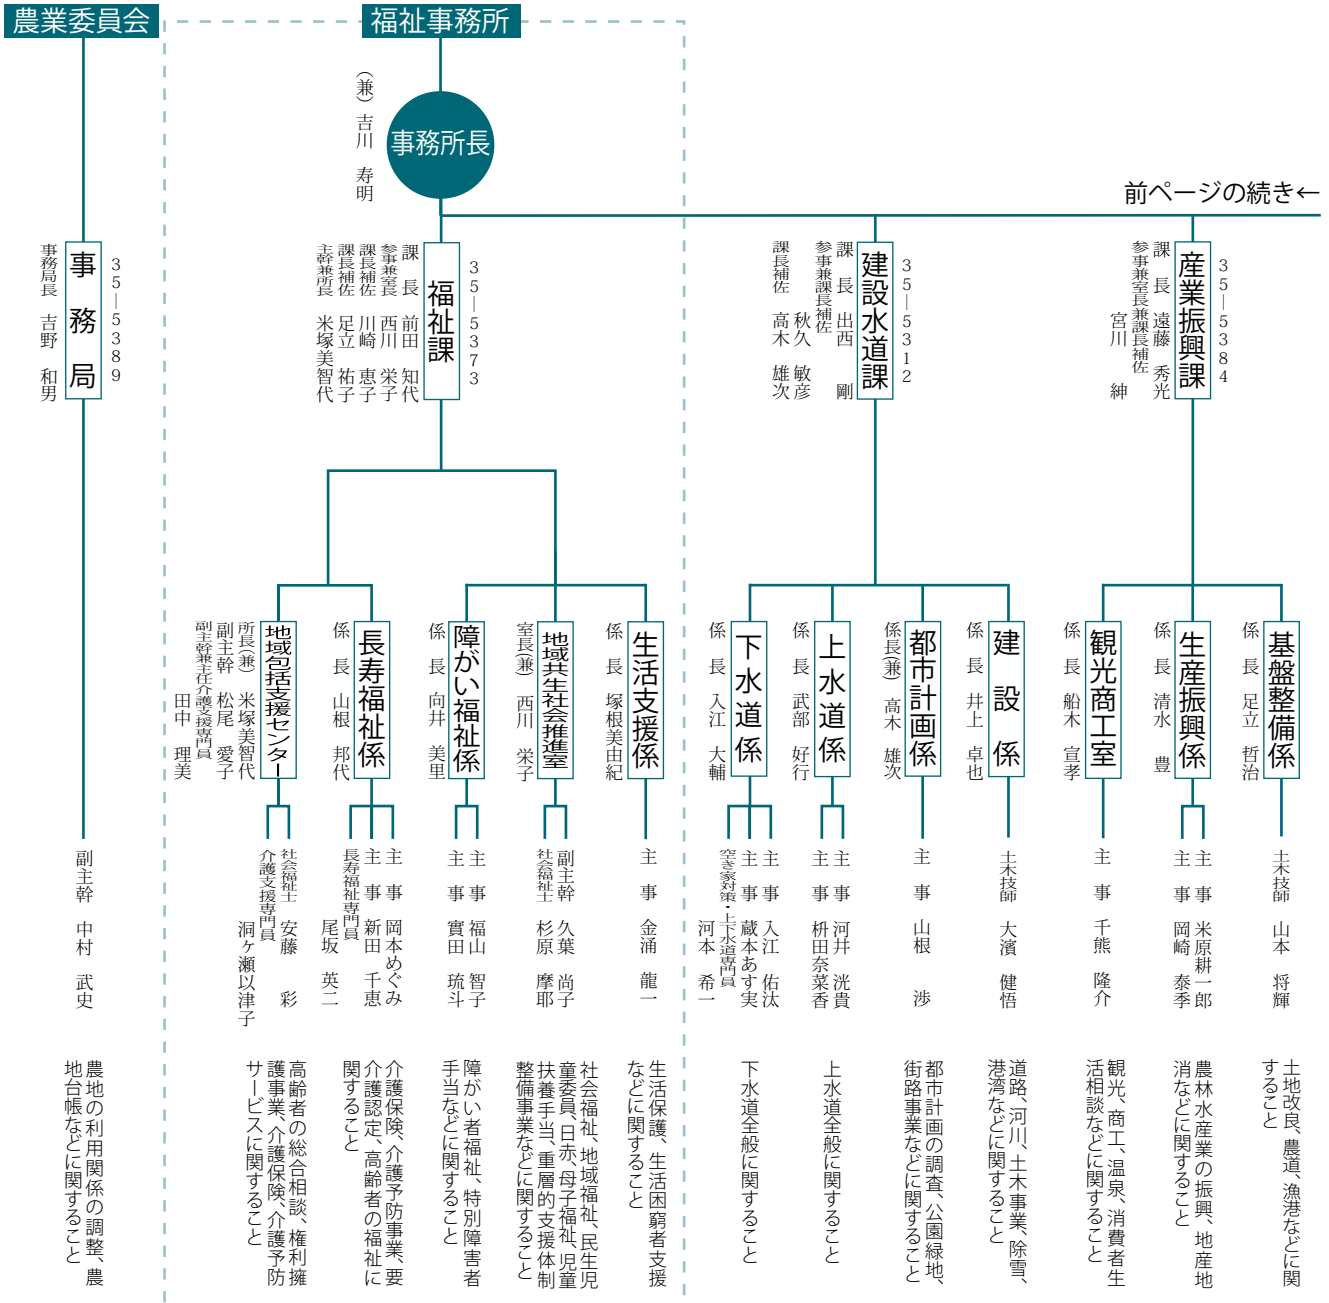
農業委員会

福祉事務所

事務所長
（兼）吉川　寿明

前ページの続き←

事務局　35-5389
事務局長　吉野　和男

福祉課　35-5373
課長　前田　知代
参事兼課長補佐　西川　栄子
課長補佐　川崎　恵子
課長補佐　足立　祐子
主幹兼係長　米塚美智代

建設水道課　35-5312
課長　出西　剛
参事兼課長補佐　秋久　敏彦
課長補佐　高木　雄次

産業振興課　35-5384
課長　遠藤　秀光
参事兼室長兼課長補佐　宮川　紳

地域包括支援センター
所長（兼）米塚美智代
副主幹　松尾　愛子
副主幹兼主任介護支援専門員　田中　理美

長寿福祉係
係長　山根　邦代

障がい福祉係
係長　向井　美里

地域共生社会推進室
室長（兼）西川　栄子

生活支援係
係長　塚根美由紀

下水道係
係長　入江　大輔

上水道係
係長　武部　好行

都市計画係
係長（兼）高木　雄次

建設係
係長　井上　卓也

観光商工室
係長　船木　宣孝

生産振興係
係長　清水　豊

基盤整備係
係長　足立　哲治

副主幹　中村　武史

社会福祉士　安藤　彩
介護支援専門員　洞ケ瀬以津子

主事　岡本めぐみ
主事　新田　千恵
長寿福祉専門員　尾坂　英二

主事　福山　智子
主事　實田　琉斗

副主幹　久葉　尚子
社会福祉士　杉原　摩耶

主事　金涌　龍一

主事　入江　佑汰
主事　藏本あすみ
空き家対策・上下水道専門員　河本　希一

主事　河井　洸貴
主事　枡田奈菜香

主事　山根　渉

土木技師　大濱　健悟

主事　千熊　隆介

主事　米原耕一郎
主事　岡崎　泰季

土木技師　山本　将輝

農地の利用関係の調整、農地台帳などに関すること

高齢者の総合相談、権利擁護事業、介護保険、介護予防サービスに関すること

介護保険、介護予防事業、要介護認定、高齢者の福祉に関すること

障がい者福祉、特別障害者手当などに関すること

社会福祉、地域福祉、民生児童委員、日赤、母子福祉、児童扶養手当、重層的支援体制整備事業などに関すること

生活保護、生活困窮者支援などに関すること

下水道全般に関すること

上水道全般に関すること

都市計画の調査、公園緑地、街路事業などに関すること

道路、河川、土木事業、除雪、港湾などに関すること

観光、商工、温泉、消費者生活相談などに関すること

農林水産業の振興、地産地消などに関すること

土地改良、農道、漁港などに関すること